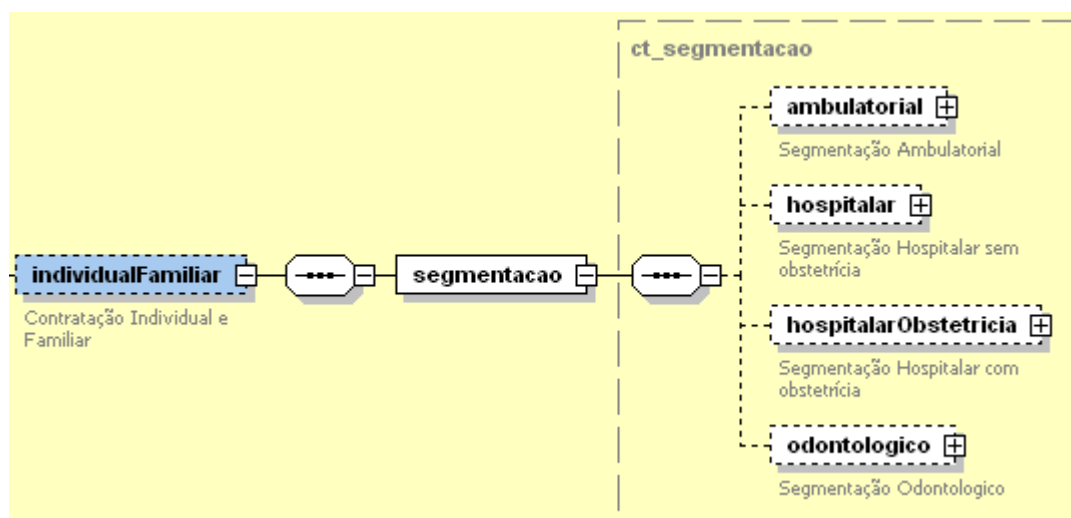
ct_segmentacao

individualFamiliar
Contratação Individual e Familiar

segmentacao

ambulatorial
Segmentação Ambulatorial

hospitalar
Segmentação Hospitalar sem obstetrícia

hospitalarObstetricia
Segmentação Hospitalar com obstetrícia

odontologico
Segmentação Odontologico